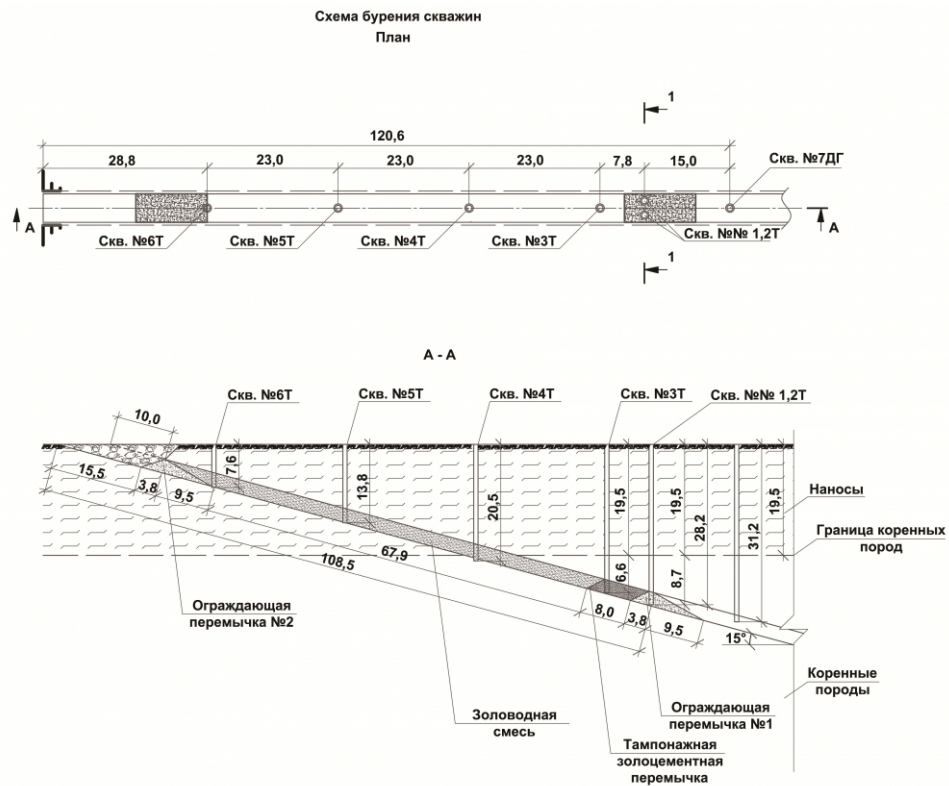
Схема бурения скважин
План

1
120,6
28,8
23,0
23,0
23,0
7,8
15,0
Скв. №7ДГ
А
А
Скв. №6Т
Скв. №5Т
Скв. №4Т
Скв. №3Т
Скв. №№ 1,2Т
1

А - А

Скв. №6Т
Скв. №5Т
Скв. №4Т
Скв. №3Т
Скв. №№ 1,2Т
10,0
7,6
13,8
20,5
19,5
19,5
19,5
28,2
31,2
15,5
3,8
9,5
67,9
108,5
6,6
8,7
8,0
3,8
9,5
15°
Наносы
Граница коренных пород
Ограждающая перемычка №2
Коренные породы
Ограждающая перемычка №1
Золоводная смесь
Тампонажная золоцементная перемычка